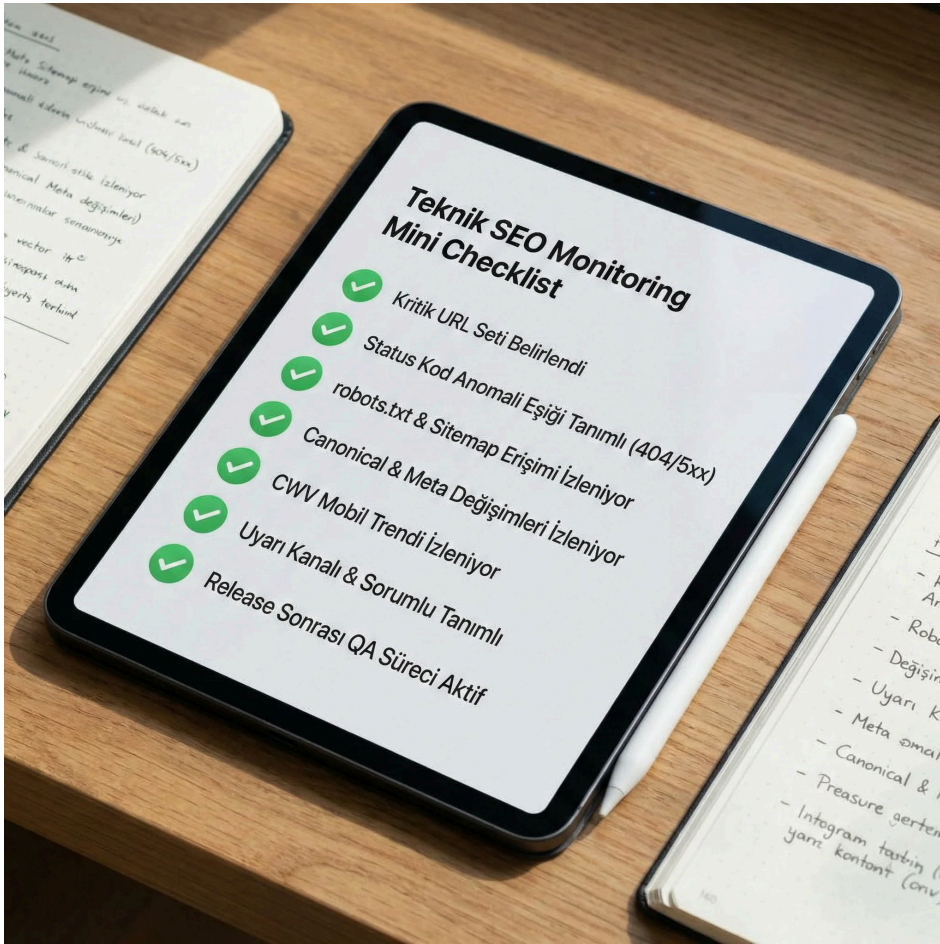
Teknik SEO Monitoring Mini Checklist

Kritik URL Seti Belirlendi
Status Kod Anomali Eşiği Tanımlı (404/5xx)
robots.txt & Sitemap Erişimi İzleniyor
Canonical & Meta Değişimleri İzleniyor
CWV Mobil Trendi İzleniyor
Uyarı Kanalı & Sorumlu Tanımlı
Release Sonrası QA Süreci Aktif

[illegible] seo
Meta Sitemap erişimi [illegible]
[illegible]
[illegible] (404/5xx)
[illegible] izleniyor
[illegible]nical Meta değişimleri)
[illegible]
vector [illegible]
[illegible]
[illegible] terlind

- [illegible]
Ar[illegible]
- Robo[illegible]
- Değişi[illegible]
- Uyarı K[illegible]
- Meta əmal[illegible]
- Canonical & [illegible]
- Preasure serten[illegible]
- Intogram tastin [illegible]
yarı kontont (onv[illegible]